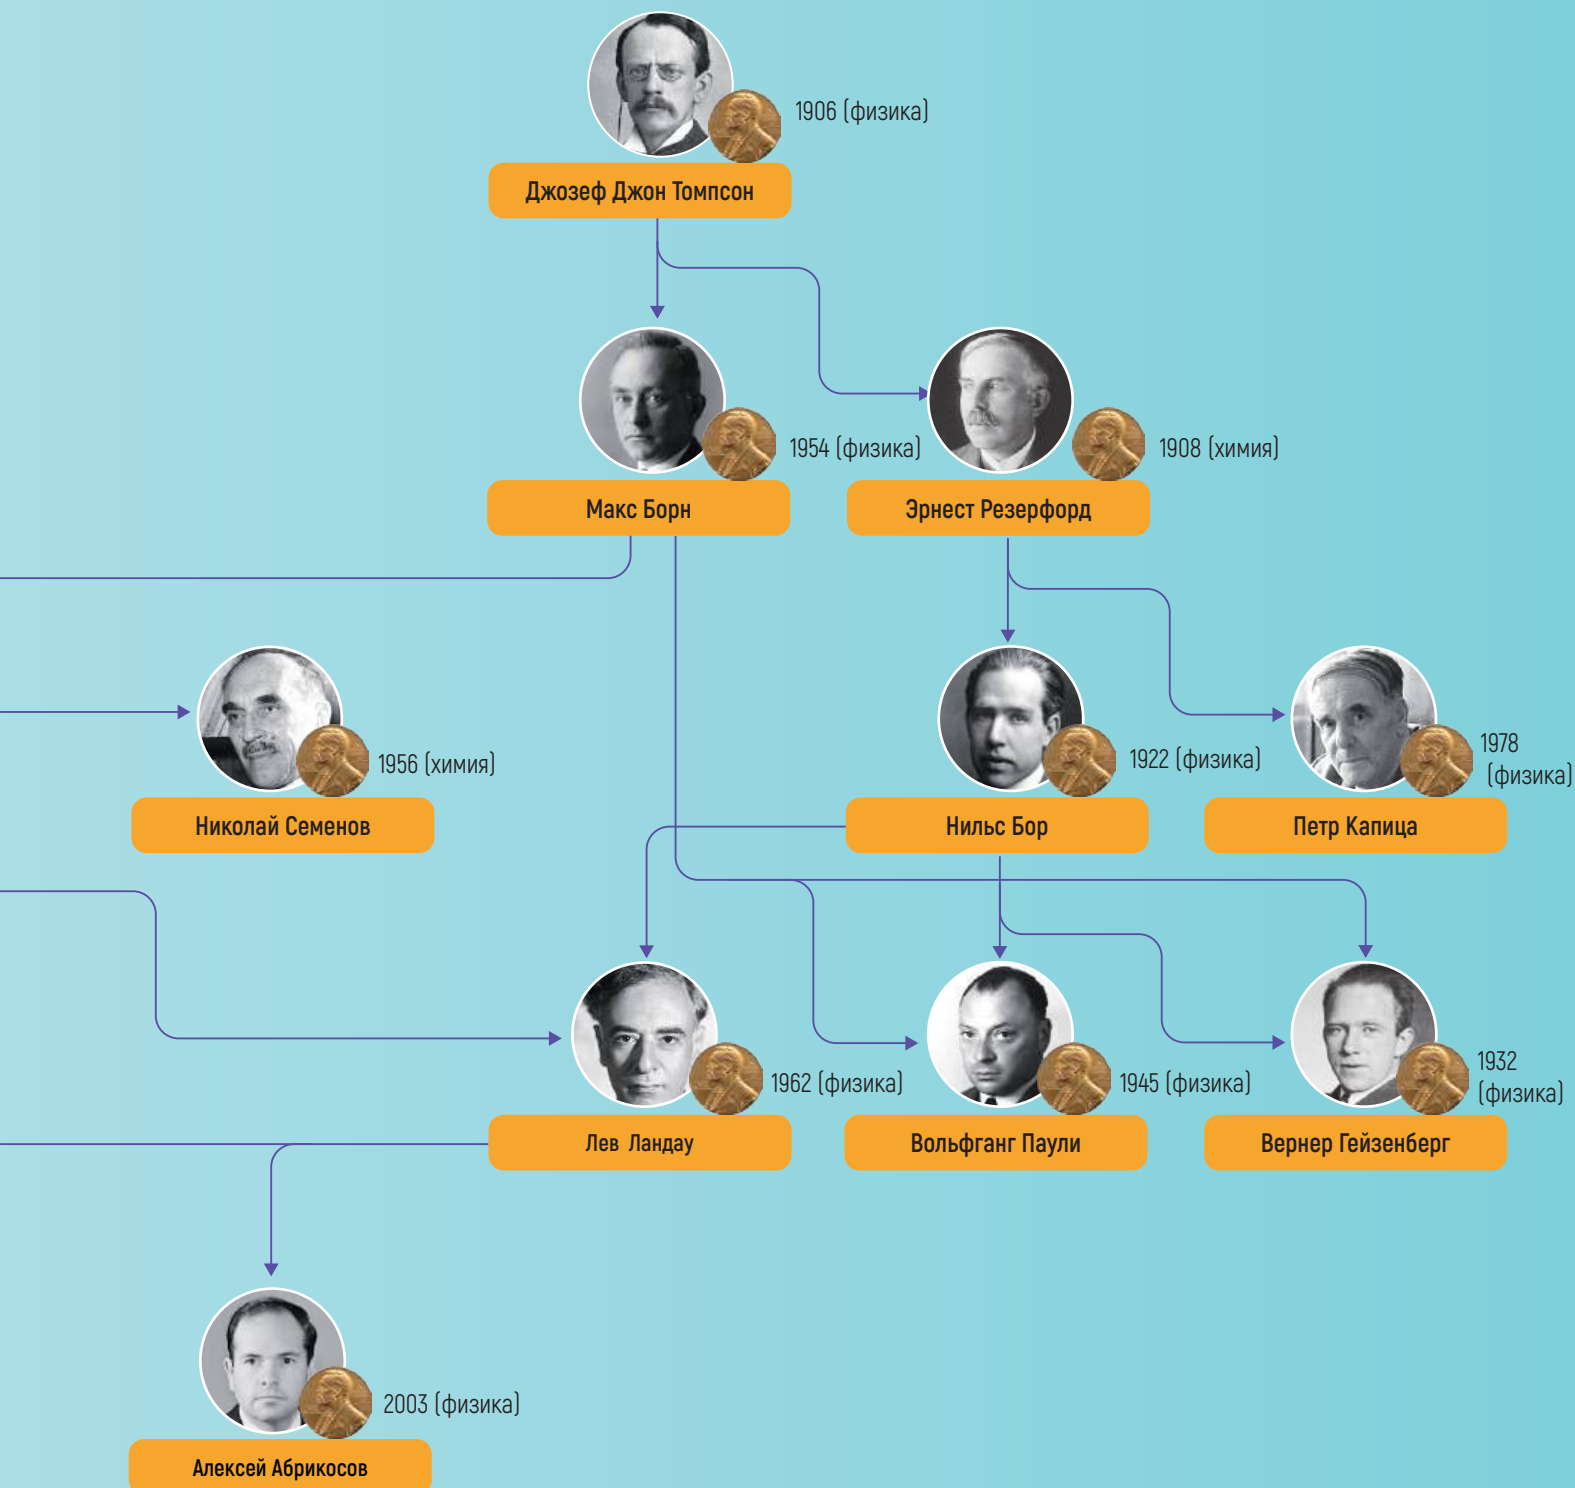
1906 (физика)
Джозеф Джон Томпсон

1954 (физика)
Макс Борн

1908 (химия)
Эрнест Резерфорд

1956 (химия)
Николай Семенов

1922 (физика)
Нильс Бор

1978 (физика)
Петр Капица

1962 (физика)
Лев Ландау

1945 (физика)
Вольфганг Паули

1932 (физика)
Вернер Гейзенберг

2003 (физика)
Алексей Абрикосов